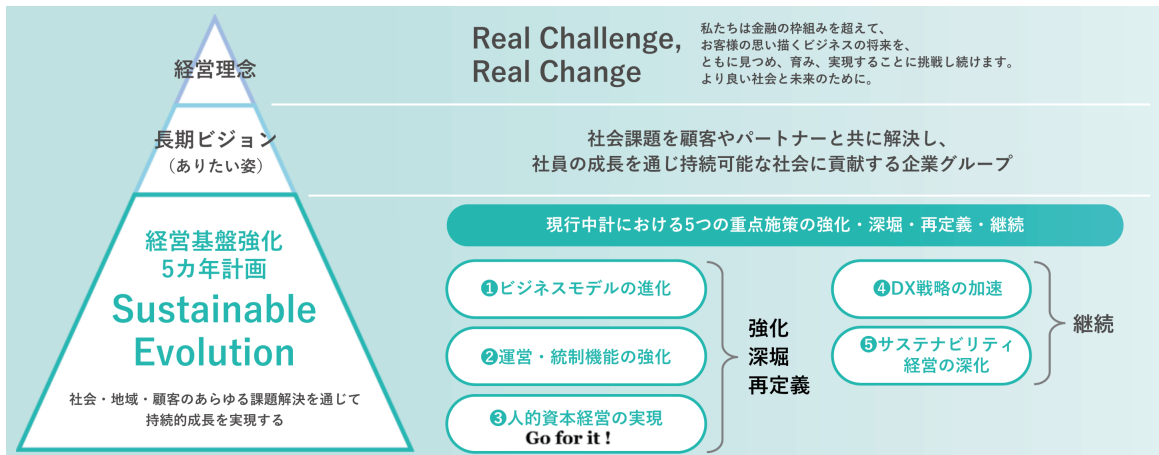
経営理念

Real Challenge, Real Change

私たちは金融の枠組みを超えて、お客様の思い描くビジネスの将来を、ともに見つめ、育み、実現することに挑戦し続けます。より良い社会と未来のために。

長期ビジョン
（ありたい姿）

社会課題を顧客やパートナーと共に解決し、社員の成長を通じ持続可能な社会に貢献する企業グループ

経営基盤強化
5カ年計画
Sustainable Evolution

社会・地域・顧客のあらゆる課題解決を通じて持続的成長を実現する

現行中計における5つの重点施策の強化・深堀・再定義・継続

❶ビジネスモデルの進化

❷運営・統制機能の強化

❸人的資本経営の実現
Go for it !

強化
深堀
再定義

❹DX戦略の加速

❺サステナビリティ経営の深化

継続